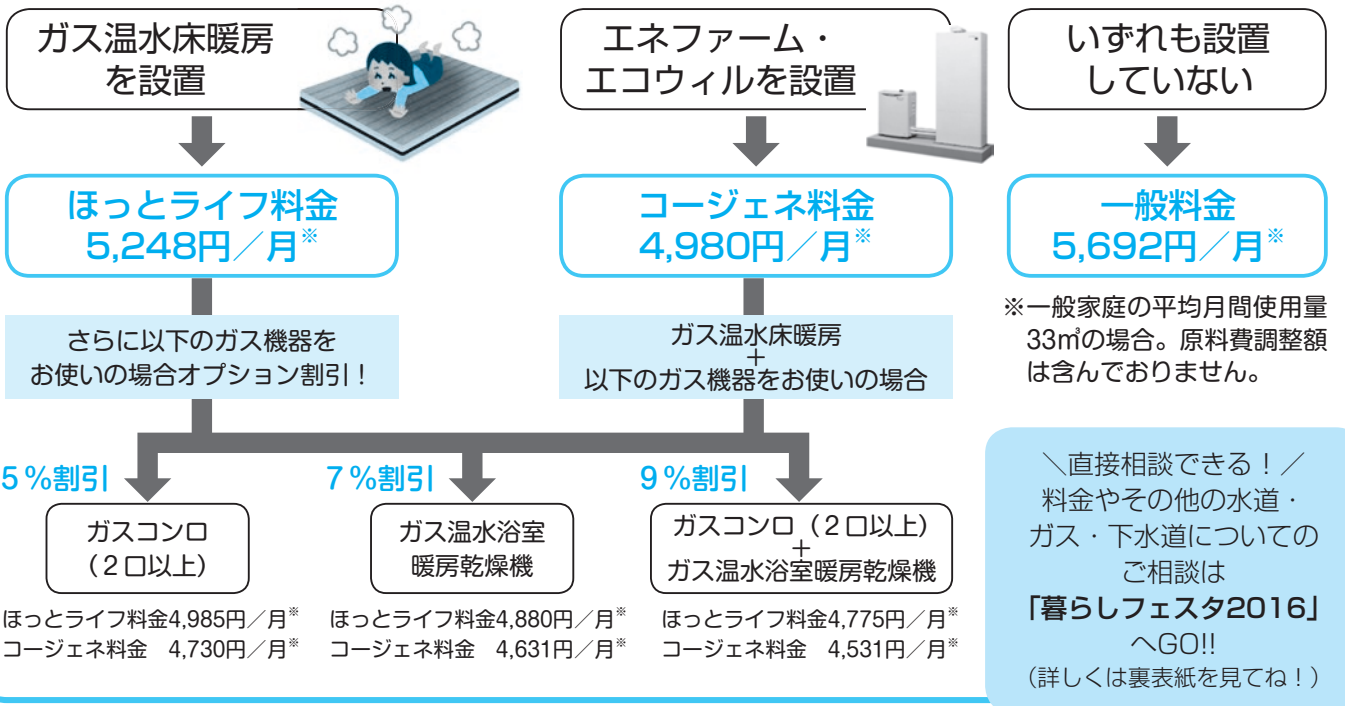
ガス温水床暖房を設置

エネファーム・エコウィルを設置

いずれも設置していない

ほっとライフ料金
5,248円／月※

コージェネ料金
4,980円／月※

一般料金
5,692円／月※

※一般家庭の平均月間使用量33㎥の場合。原料費調整額は含んでおりません。

さらに以下のガス機器をお使いの場合オプション割引！

ガス温水床暖房
＋
以下のガス機器をお使いの場合

5％割引

7％割引

9％割引

ガスコンロ（2口以上）

ガス温水浴室暖房乾燥機

ガスコンロ（2口以上）
＋
ガス温水浴室暖房乾燥機

ほっとライフ料金4,985円／月※
コージェネ料金　4,730円／月※

ほっとライフ料金4,880円／月※
コージェネ料金　4,631円／月※

ほっとライフ料金4,775円／月※
コージェネ料金　4,531円／月※

＼直接相談できる！／
料金やその他の水道・ガス・下水道についてのご相談は
「暮らしフェスタ2016」
へGO!!
（詳しくは裏表紙を見てね！）